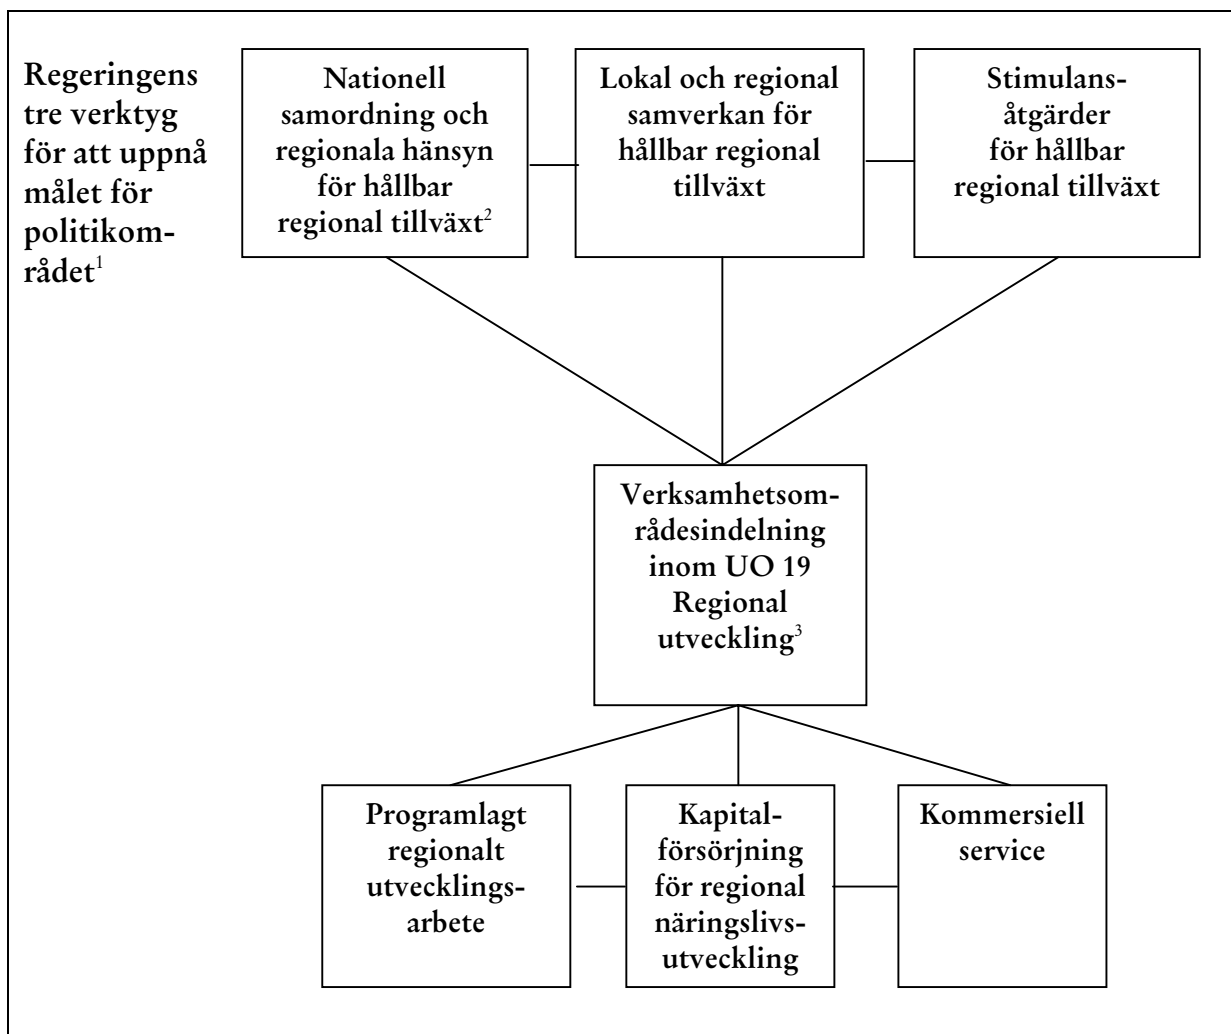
Regeringens tre verktyg för att uppnå målet för politikområdet$^1$

Nationell samordning och regionala hänsyn för hållbar regional tillväxt$^2$

Lokal och regional samverkan för hållbar regional tillväxt

Stimulansåtgärder för hållbar regional tillväxt

Verksamhetsområdesindelning inom UO 19 Regional utveckling$^3$

Programlagt regionalt utvecklingsarbete

Kapitalförsörjning för regional näringslivsutveckling

Kommersiell service